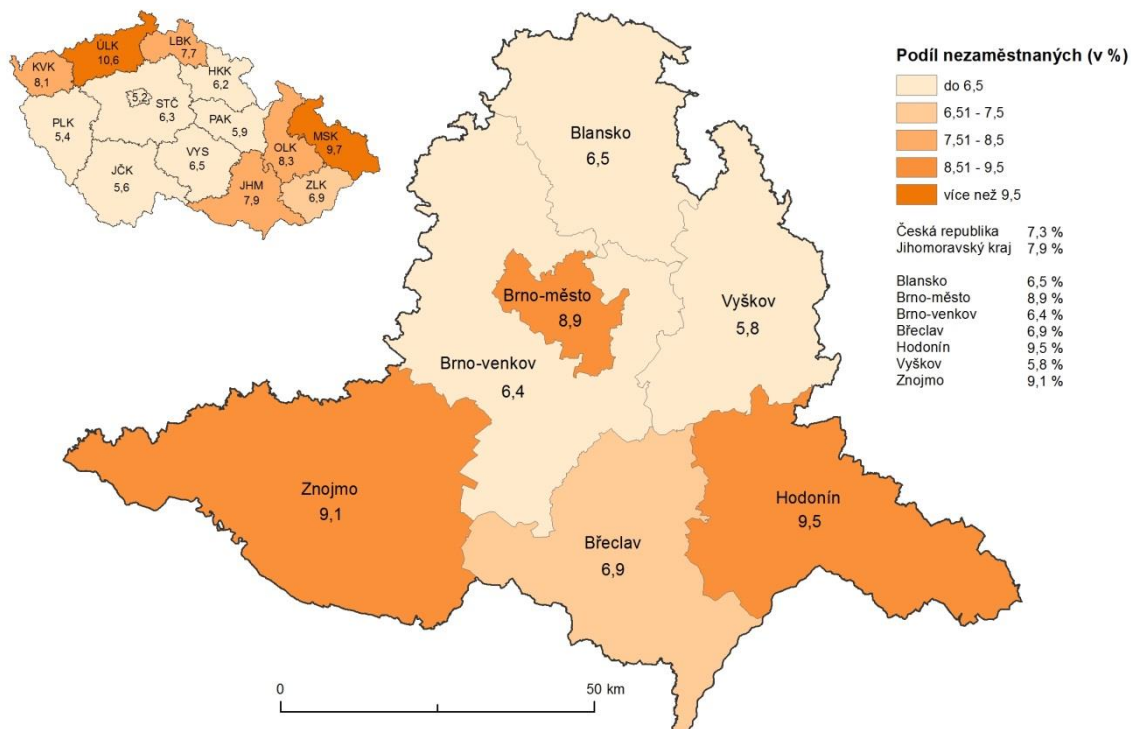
ÚLK
10,6

LBK
7,7

KVK
8,1

HKK
6,2

5,2

STČ
6,3

PLK
5,4

PAK
5,9

MSK
9,7

OLK
8,3

VYS
6,5

JČK
5,6

JHM
7,9

ZLK
6,9

Blansko
6,5

Brno-město
8,9

Vyškov
5,8

Brno-venkov
6,4

Znojmo
9,1

Hodonín
9,5

Břeclav
6,9

Podíl nezaměstnaných (v %)

do 6,5
6,51 - 7,5
7,51 - 8,5
8,51 - 9,5
více než 9,5

| | |
|---|---|
| Česká republika | 7,3 % |
| Jihomoravský kraj | 7,9 % |

| | |
|---|---|
| Blansko | 6,5 % |
| Brno-město | 8,9 % |
| Brno-venkov | 6,4 % |
| Břeclav | 6,9 % |
| Hodonín | 9,5 % |
| Vyškov | 5,8 % |
| Znojmo | 9,1 % |

0
50 km